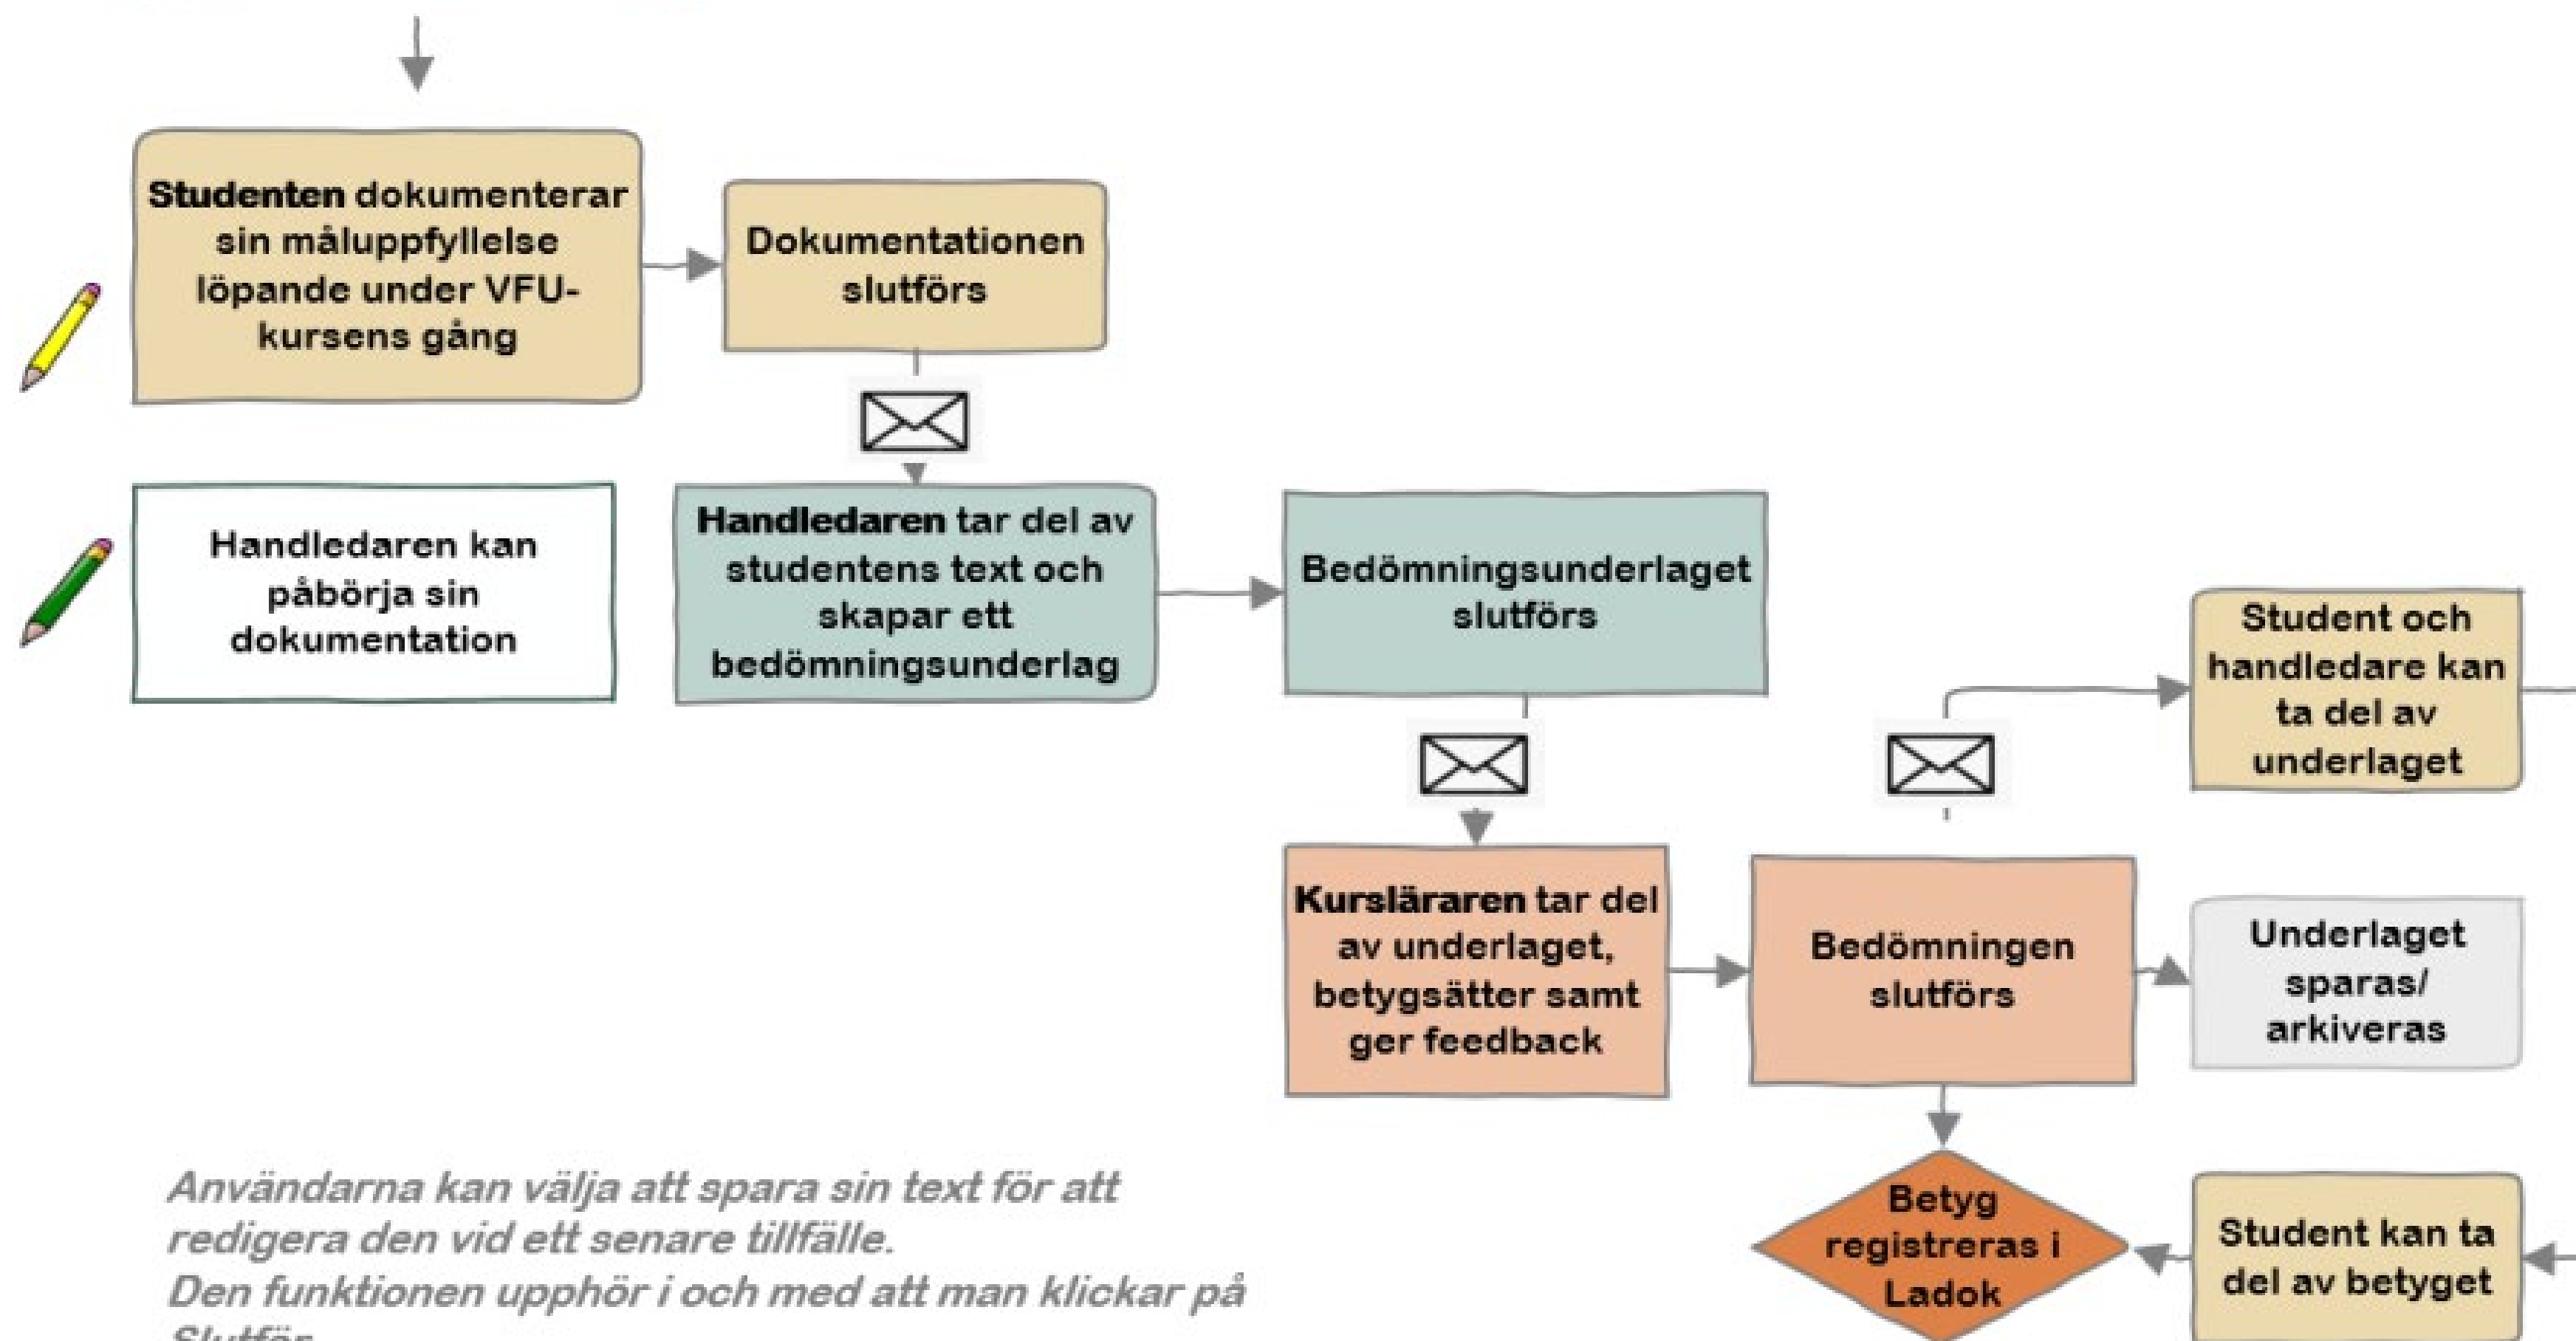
**Studenten** dokumenterar sin måluppfyllelse löpande under VFU-kursens gång

Dokumentationen slutförs

Handledaren kan påbörja sin dokumentation

**Handledaren** tar del av studentens text och skapar ett bedömningsunderlag

Bedömningsunderlaget slutförs

Student och handledare kan ta del av underlaget

**Kursläraren** tar del av underlaget, betygsätter samt ger feedback

Bedömningen slutförs

Underlaget sparas/ arkiveras

Betyg registreras i Ladok

Student kan ta del av betyget

*Användarna kan välja att spara sin text för att redigera den vid ett senare tillfälle.*
*Den funktionen upphör i och med att man klickar på* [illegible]